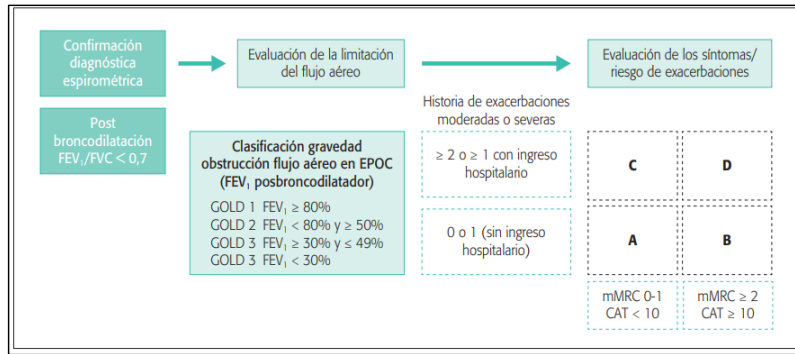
Confirmación diagnóstica espirométrica

Evaluación de la limitación del flujo aéreo

Evaluación de los síntomas/ riesgo de exacerbaciones

Post broncodilatación FEV$_1$/FVC < 0,7

Historia de exacerbaciones moderadas o severas

Clasificación gravedad obstrucción flujo aéreo en EPOC (FEV$_1$ posbroncodilatador)

GOLD 1 FEV$_1$ ≥ 80%
GOLD 2 FEV$_1$ < 80% y ≥ 50%
GOLD 3 FEV$_1$ ≥ 30% y ≤ 49%
GOLD 3 FEV$_1$ < 30%

≥ 2 o ≥ 1 con ingreso hospitalario

0 o 1 (sin ingreso hospitalario)

| C | D |
|---|---|
| A | B |
| mMRC 0-1 CAT < 10 | mMRC ≥ 2 CAT ≥ 10 |